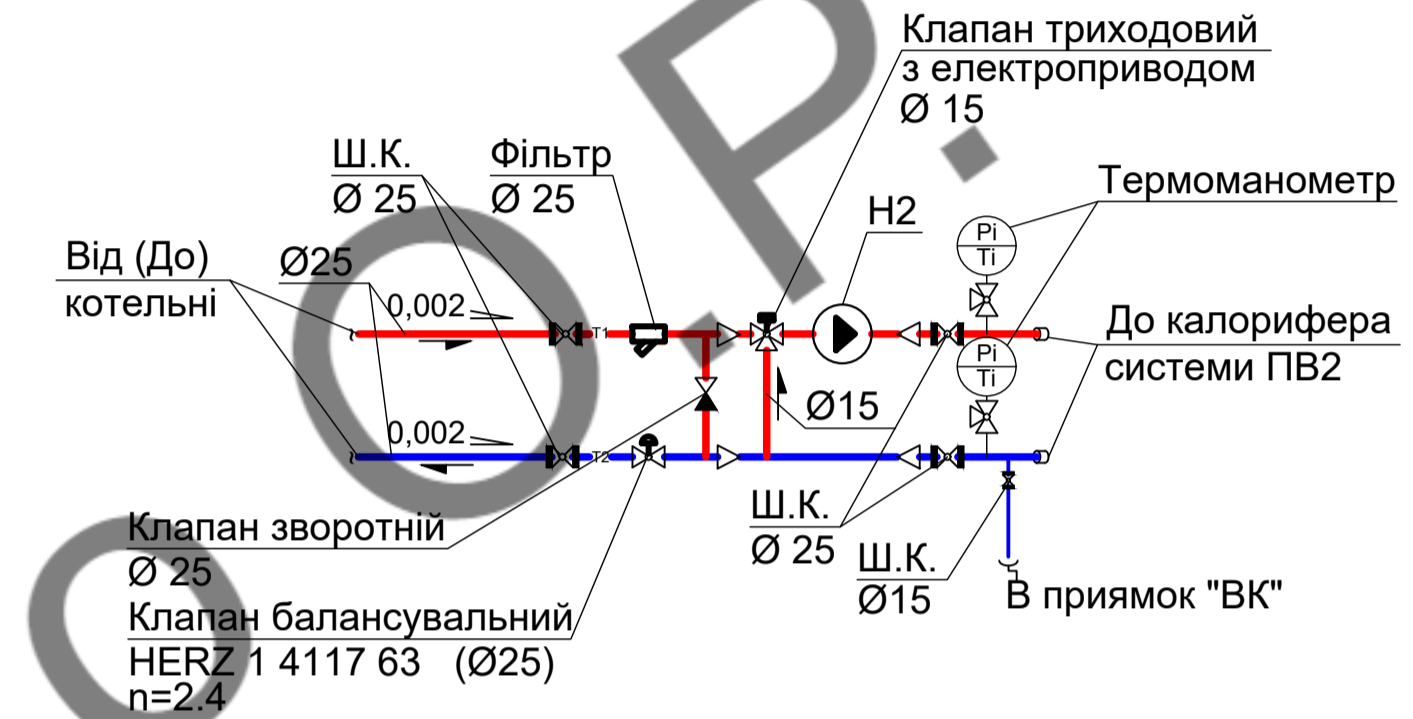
Клапан триходовий
з електроприводом
Ø 15

Ш.К.
Ø 25

Фільтр
Ø 25

Н2

Термоманометр

Від (До)
котельні

Ø25

0,002

Т1

Pi
Ti

До калорифера
системи ПВ2

Pi
Ti

Ø15

0,002

Т2

Клапан зворотній
Ø 25

Ш.К.
Ø 25

Ш.К.
Ø15

В приямок "ВК"

Клапан балансувальний
HERZ 1 4117 63 (Ø25)
n=2.4

O.P.